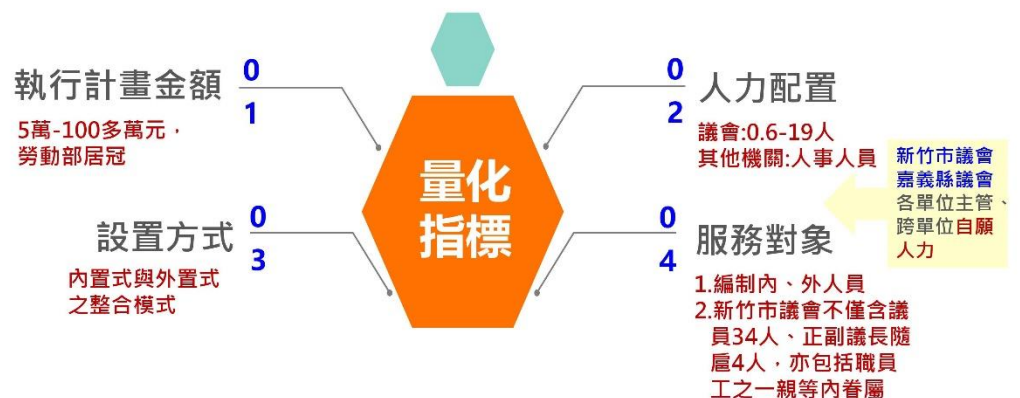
量化指標

0
1
執行計畫金額
5萬-100多萬元，勞動部居冠

0
2
人力配置
議會:0.6-19人
其他機關:人事人員

新竹市議會
嘉義縣議會
各單位主管、跨單位自願人力

0
3
設置方式
內置式與外置式之整合模式

0
4
服務對象
1.編制內、外人員
2.新竹市議會不僅含議員34人、正副議長隨扈4人，亦包括職員工之一親等內眷屬